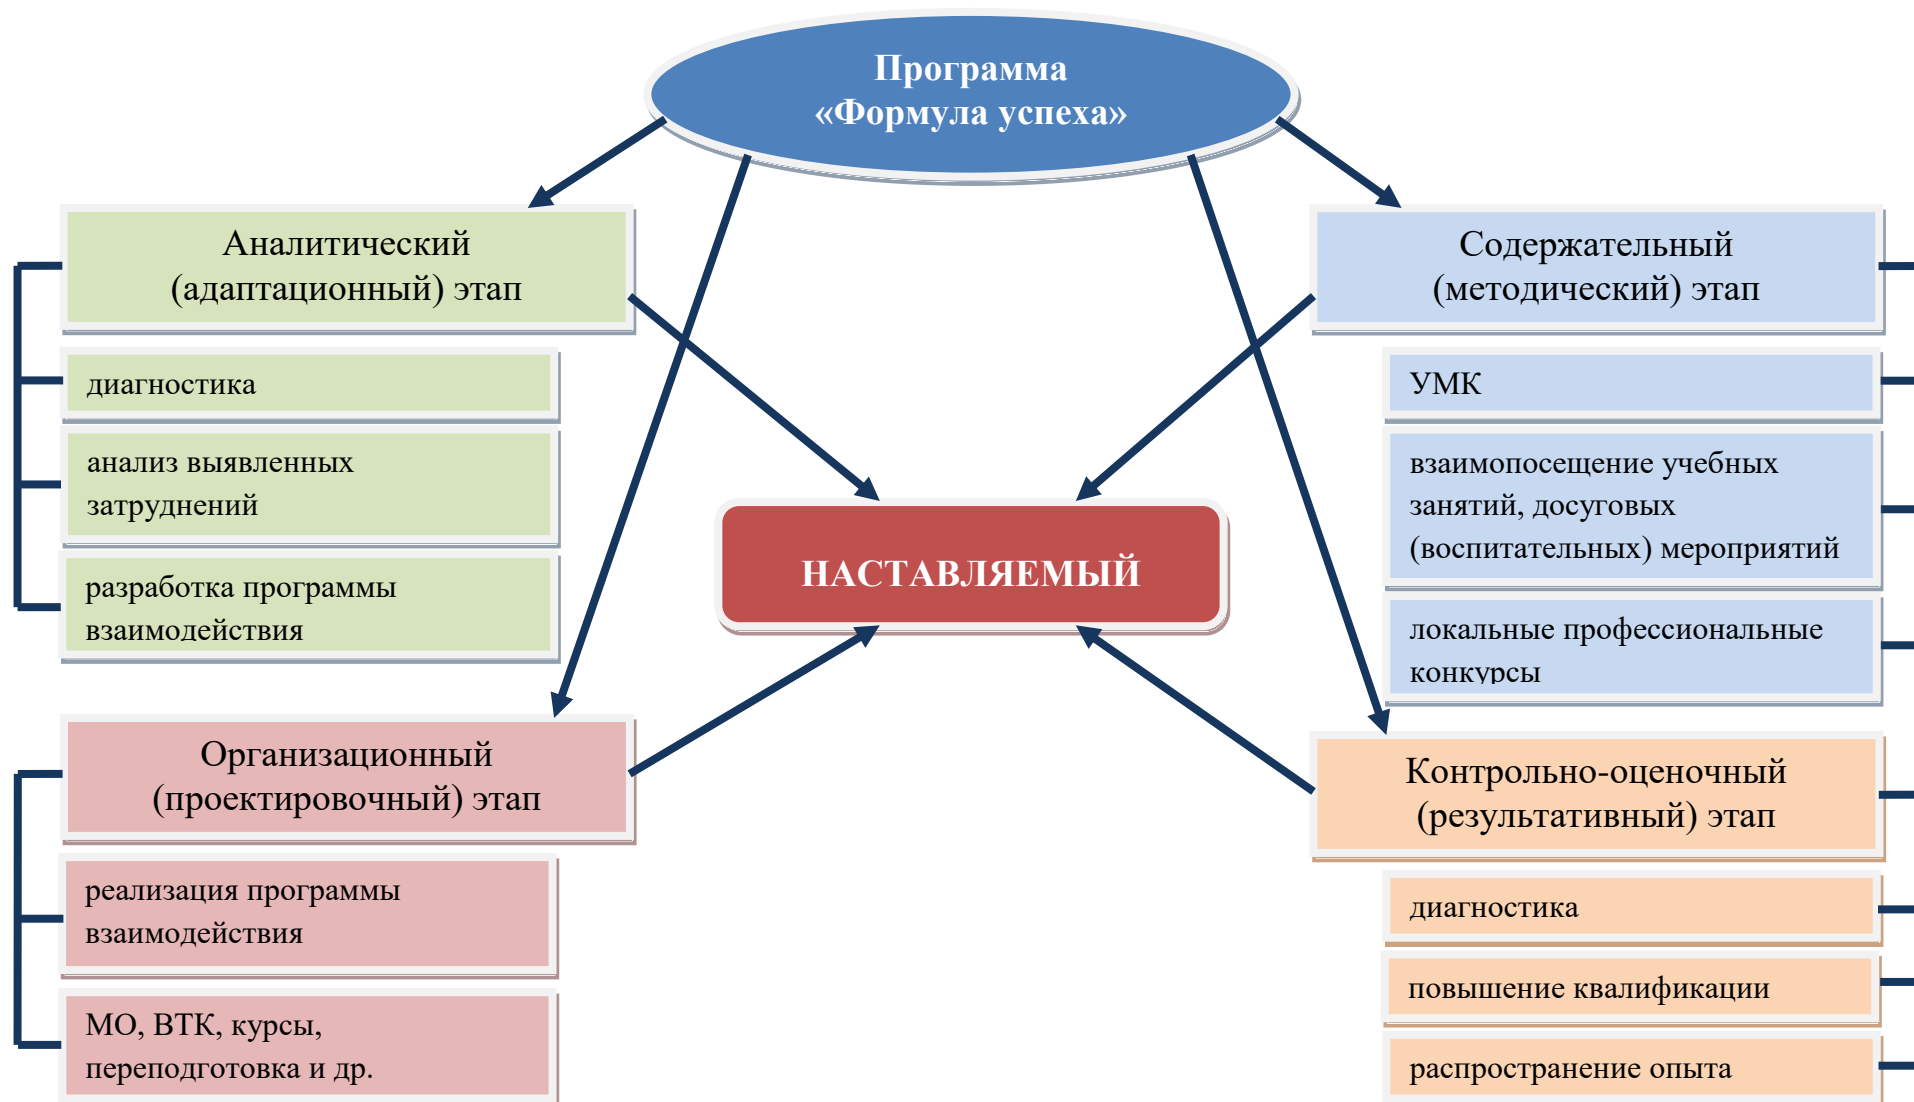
Программа «Формула успеха»

Аналитический (адаптационный) этап

диагностика

анализ выявленных затруднений

разработка программы взаимодействия

Содержательный (методический) этап

УМК

взаимопосещение учебных занятий, досуговых (воспитательных) мероприятий

локальные профессиональные конкурсы

НАСТАВЛЯЕМЫЙ

Организационный (проектировочный) этап

реализация программы взаимодействия

МО, ВТК, курсы, переподготовка и др.

Контрольно-оценочный (результативный) этап

диагностика

повышение квалификации

распространение опыта